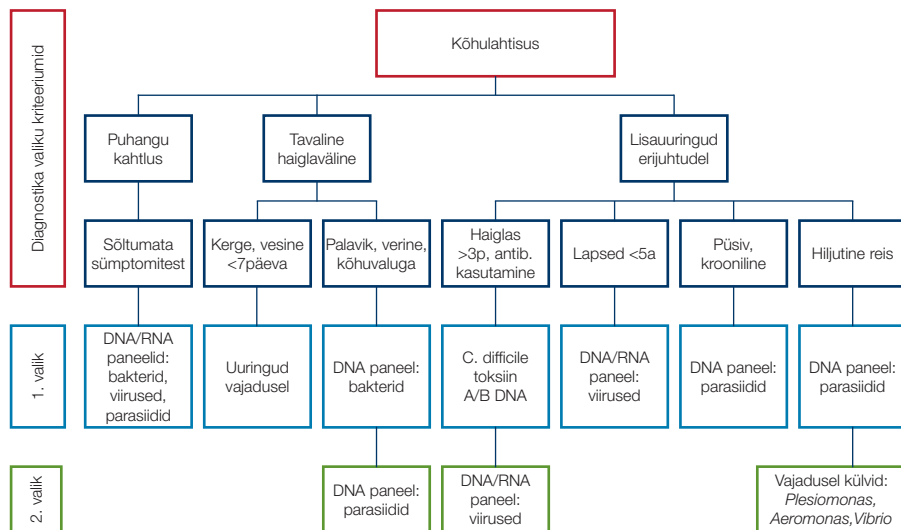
Diagnostika valiku kriteeriumid

Kõhulahtisus

Puhangu kahtlus

Tavaline haiglaväline

Lisauuringud erijuhtudel

Sõltumata sümptomitest

Kerge, vesine <7päeva

Palavik, verine, kõhuvaluga

Haiglas >3p, antib. kasutamine

Lapsed <5a

Püsiv, krooniline

Hiljutine reis

1. valik

DNA/RNA paneelid: bakterid, viirused, parasiidid

Uuringud vajadusel

DNA paneel: bakterid

C. difficile toksiin A/B DNA

DNA/RNA paneel: viirused

DNA paneel: parasiidid

DNA paneel: parasiidid

2. valik

DNA paneel: parasiidid

DNA/RNA paneel: viirused

Vajadusel külvid: *Plesiomonas, Aeromonas,Vibrio*